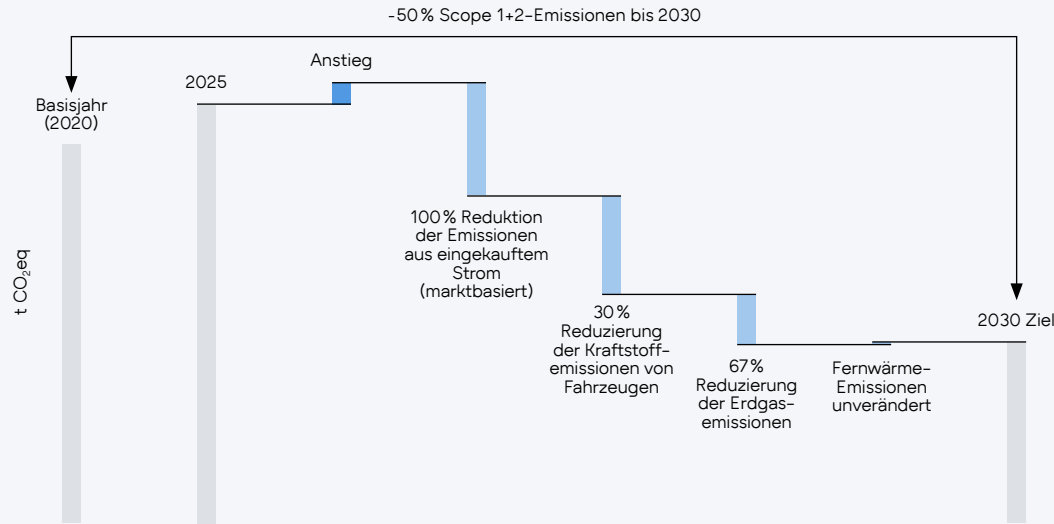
-50 % Scope 1+2-Emissionen bis 2030

Basisjahr (2020)

2025

Anstieg

100 % Reduktion der Emissionen aus eingekauftem Strom (marktbasiert)

30 % Reduzierung der Kraftstoffemissionen von Fahrzeugen

67 % Reduzierung der Erdgasemissionen

Fernwärme-Emissionen unverändert

2030 Ziel

t $CO_2$eq